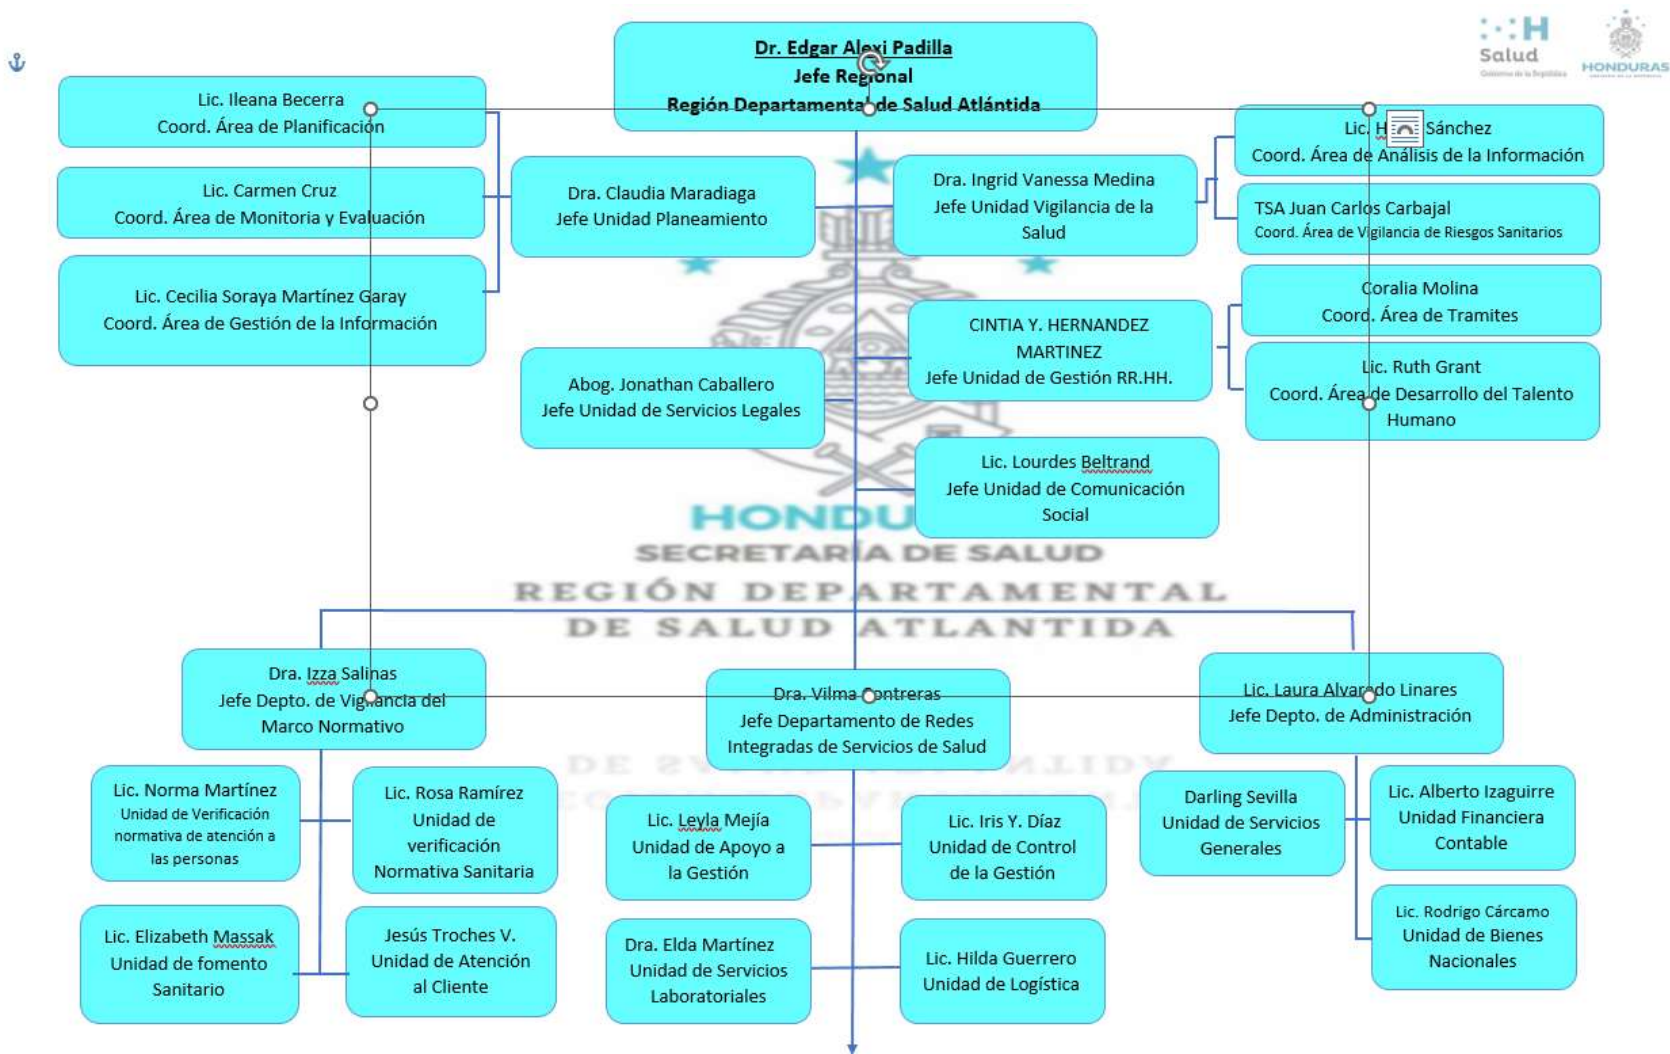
Salud
Gobierno de la República
HONDURAS

Dr. Edgar Alexi Padilla
Jefe Regional
Región Departamental de Salud Atlántida

Lic. Ileana Becerra
Coord. Área de Planificación

Lic. Carmen Cruz
Coord. Área de Monitoria y Evaluación

Lic. Cecilia Soraya Martínez Garay
Coord. Área de Gestión de la Información

Dra. Claudia Maradiaga
Jefe Unidad Planeamiento

Dra. Ingrid Vanessa Medina
Jefe Unidad Vigilancia de la Salud

Lic. H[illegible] Sánchez
Coord. Área de Análisis de la Información

TSA Juan Carlos Carbajal
Coord. Área de Vigilancia de Riesgos Sanitarios

Coralia Molina
Coord. Área de Tramites

CINTIA Y. HERNANDEZ MARTINEZ
Jefe Unidad de Gestión RR.HH.

Lic. Ruth Grant
Coord. Área de Desarrollo del Talento Humano

Abog. Jonathan Caballero
Jefe Unidad de Servicios Legales

Lic. Lourdes Beltrand
Jefe Unidad de Comunicación Social

HONDURAS
SECRETARÍA DE SALUD
REGIÓN DEPARTAMENTAL
DE SALUD ATLANTIDA

Dra. Izza Salinas
Jefe Depto. de Vigilancia del Marco Normativo

Dra. Vilma Contreras
Jefe Departamento de Redes Integradas de Servicios de Salud

Lic. Laura Alvarado Linares
Jefe Depto. de Administración

Lic. Norma Martínez
Unidad de Verificación normativa de atención a las personas

Lic. Rosa Ramírez
Unidad de verificación Normativa Sanitaria

Lic. Leyla Mejía
Unidad de Apoyo a la Gestión

Lic. Iris Y. Díaz
Unidad de Control de la Gestión

Darling Sevilla
Unidad de Servicios Generales

Lic. Alberto Izaguirre
Unidad Financiera Contable

Lic. Elizabeth Massak
Unidad de fomento Sanitario

Jesús Troches V.
Unidad de Atención al Cliente

Dra. Elda Martínez
Unidad de Servicios Laboratoriales

Lic. Hilda Guerrero
Unidad de Logística

Lic. Rodrigo Cárcamo
Unidad de Bienes Nacionales